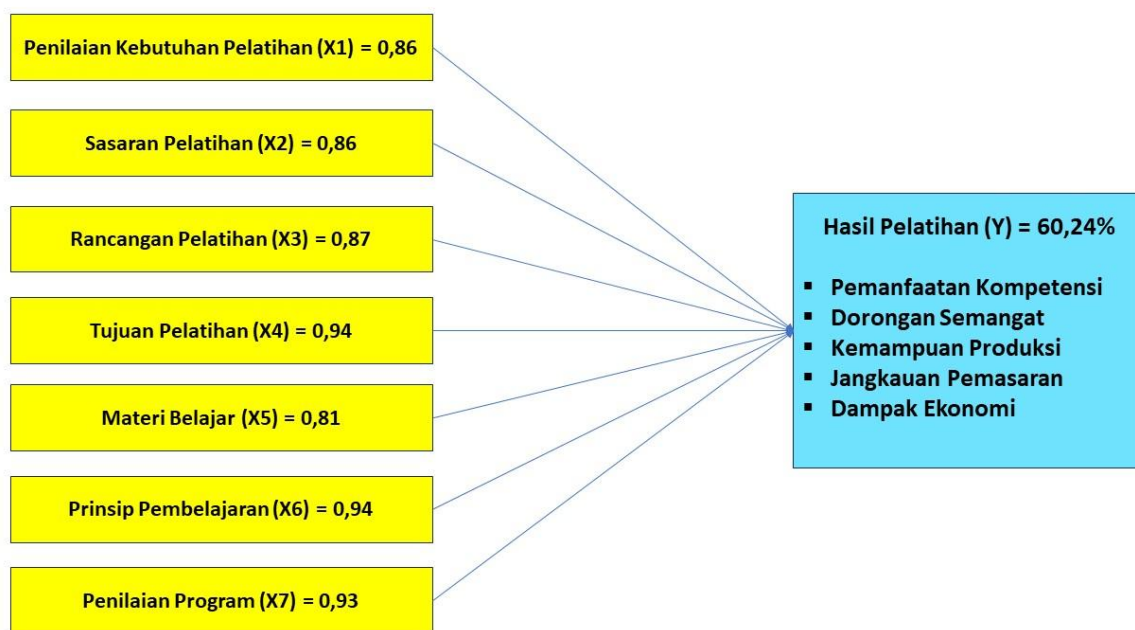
Penilaian Kebutuhan Pelatihan (X1) = 0,86

Sasaran Pelatihan (X2) = 0,86

Rancangan Pelatihan (X3) = 0,87

Tujuan Pelatihan (X4) = 0,94

Materi Belajar (X5) = 0,81

Prinsip Pembelajaran (X6) = 0,94

Penilaian Program (X7) = 0,93

Hasil Pelatihan (Y) = 60,24%

- Pemanfaatan Kompetensi
- Dorongan Semangat
- Kemampuan Produksi
- Jangkauan Pemasaran
- Dampak Ekonomi